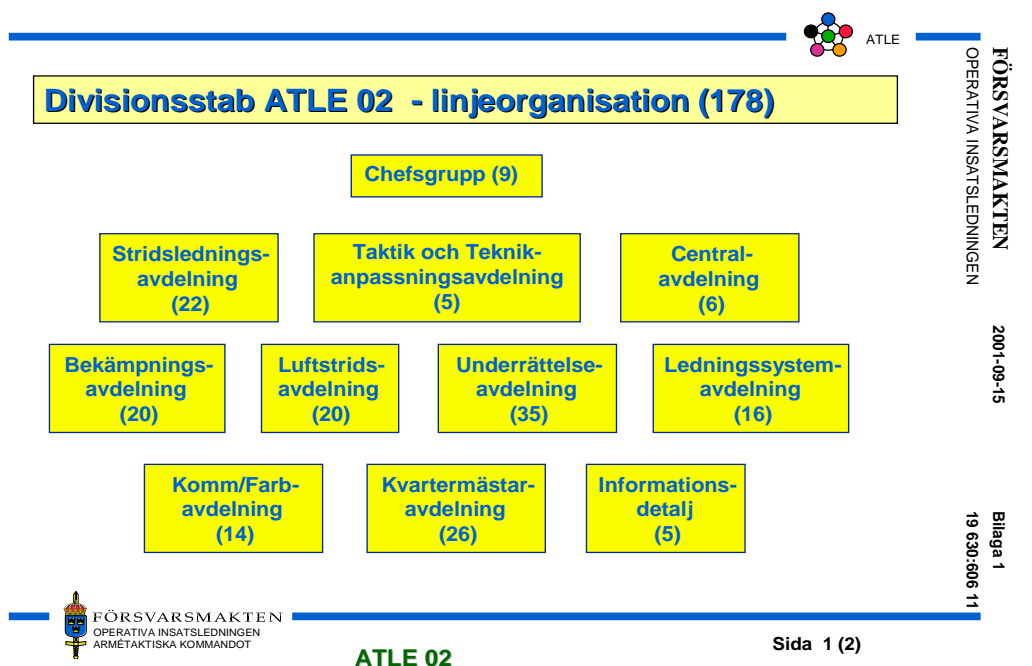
ATLE

Divisionsstab ATLE 02 - linjeorganisation (178)

Chefsgrupp (9)

Stridslednings-avdelning (22)

Taktik och Teknik-anpassningsavdelning (5)

Central-avdelning (6)

Bekämpnings-avdelning (20)

Luftstrids-avdelning (20)

Underrättelse-avdelning (35)

Ledningssystem-avdelning (16)

Komm/Farb-avdelning (14)

Kvartermästar-avdelning (26)

Informations-detalj (5)

FÖRSVARSMAKTEN
OPERATIVA INSATSLEDNINGEN

2001-09-15

Bilaga 1
19 630:606 11

FÖRSVARSMAKTEN
OPERATIVA INSATSLEDNINGEN
ARMÉTAKTISKA KOMMANDOT

ATLE 02

Sida 1 (2)